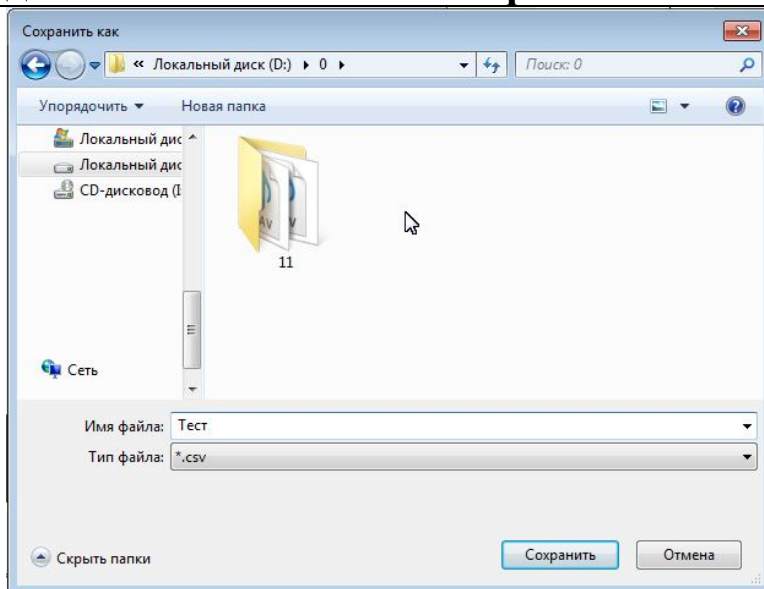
Сохранить как

« Локальный диск (D:) ▸ 0 ▸

Поиск: 0

Упорядочить ▾

Новая папка

Локальный дис

Локальный дис

CD-дисковод (I

Сеть

11

Имя файла: Тест

Тип файла: *.csv

Скрыть папки

Сохранить

Отмена